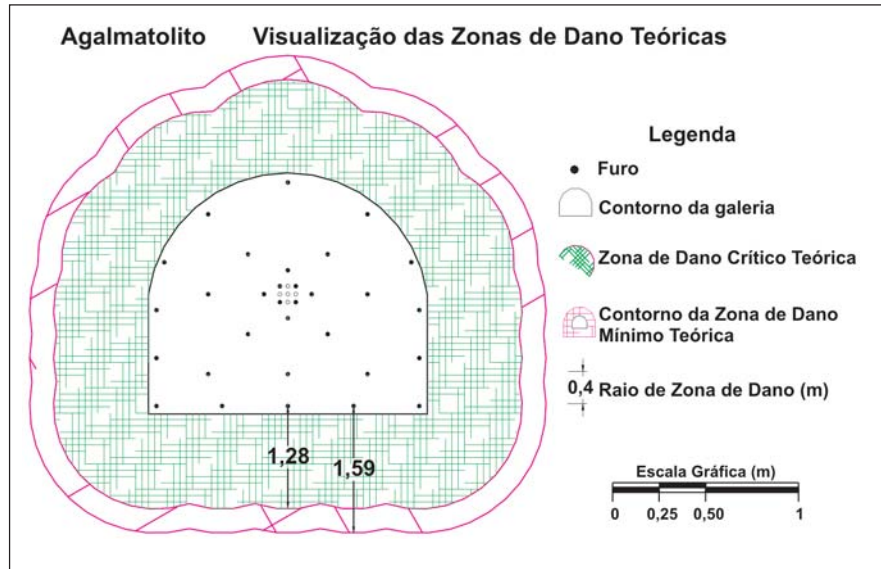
Agalmatolito Visualização das Zonas de Dano Teóricas

Legenda

Furo

Contorno da galeria

Zona de Dano Crítico Teórica

Contorno da Zona de Dano Mínimo Teórica

0,4 Raio de Zona de Dano (m)

1,28

1,59

Escala Gráfica (m)

0 0,25 0,50 1